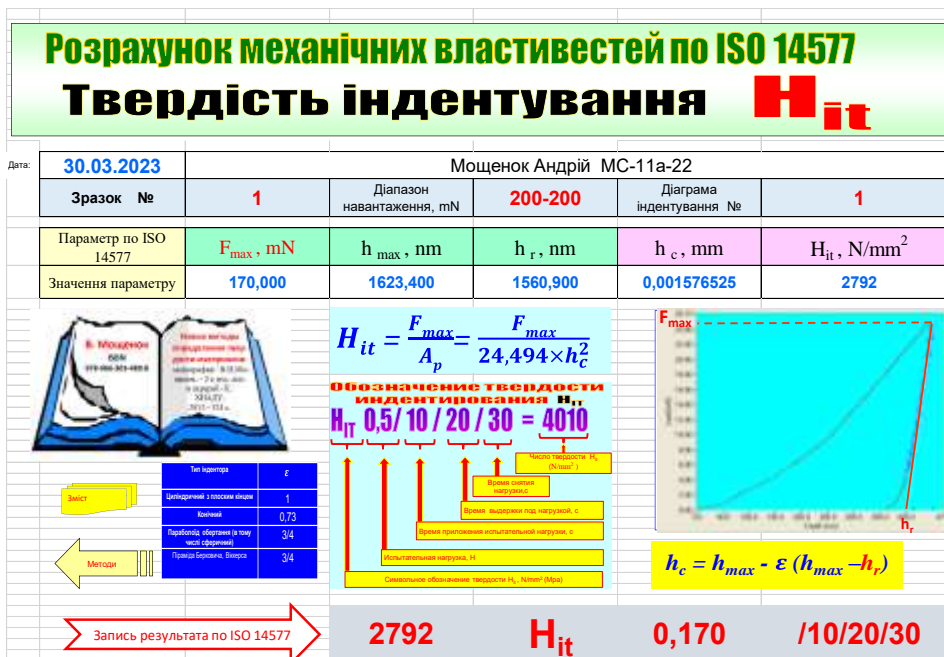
Розрахунок механічних властивестей по ISO 14577

Твердість індентування $H_{it}$

Дата: 30.03.2023 | Мощенок Андрій МС-11а-22

| Зразок № | 1 | Діапазон навантаження, mN | 200-200 | Діаграма індентування № | 1 |
|---|---|---|---|---|---|

| Параметр по ISO 14577 | $F_{max}$, mN | $h_{max}$, nm | $h_r$, nm | $h_c$, mm | $H_{it}$, N/mm$^2$ |
|---|---|---|---|---|---|
| Значення параметру | 170,000 | 1623,400 | 1560,900 | 0,001576525 | 2792 |

В. Мощенок
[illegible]

Новое
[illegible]

$H_{it} = \frac{F_{max}}{A_p} = \frac{F_{max}}{24,494 \times h_c^2}$

Обозначение твердости индентирования $H_{IT}$

$H_{IT}$ 0,5/ 10 / 20 / 30 = 4010

Число твердости $H_{IT}$ (N/mm$^2$)

Время снятия нагрузки,с

Время выдержки под нагрузкой, с

Время приложения испытательной нагрузки, с

Испытательная нагрузка, Н

Символьное обозначение твердости $H_{IT}$, N/mm$^2$ (Mpa)

$F_{max}$

$h_r$

| Тип індентора | $\varepsilon$ |
|---|---|
| Циліндричний з плоским кінцем | 1 |
| Конічний | 0,73 |
| Параболоїд обертання (в тому числі сферичний) | 3/4 |
| Піраміда Берковича, Віккерса | 3/4 |

Зміст

Методи

$h_c = h_{max} - \varepsilon\ (h_{max} - h_r)$

Запись результата по ISO 14577

2792 $H_{it}$ 0,170 /10/20/30